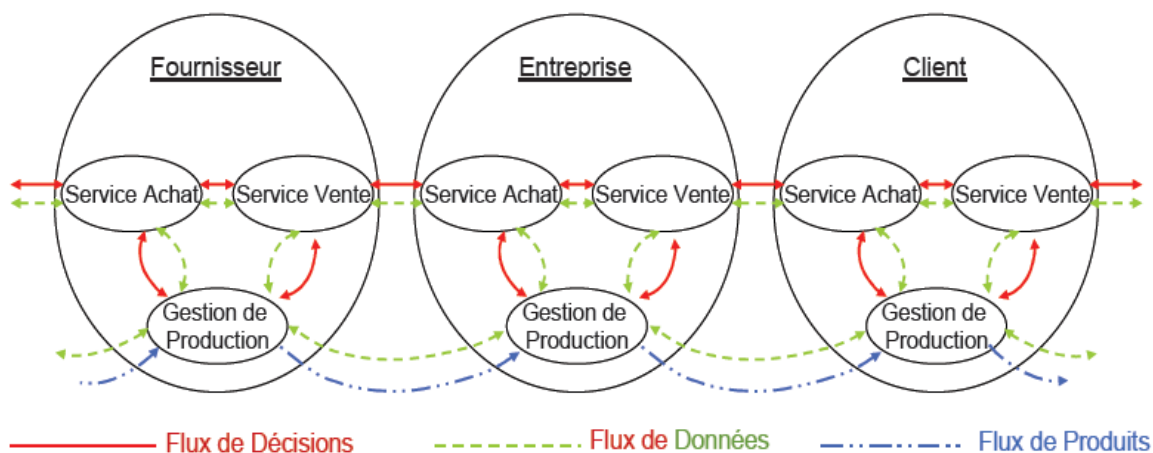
Fournisseur

Service Achat

Service Vente

Gestion de Production

Entreprise

Service Achat

Service Vente

Gestion de Production

Client

Service Achat

Service Vente

Gestion de Production

Flux de Décisions

Flux de Données

Flux de Produits